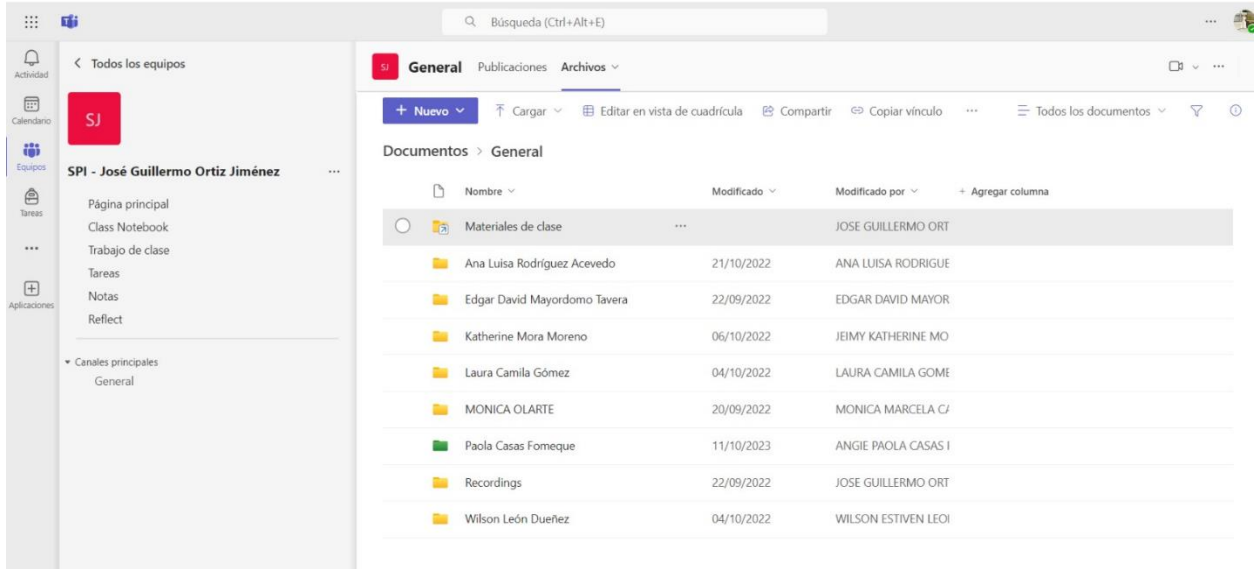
Búsqueda (Ctrl+Alt+E)

Actividad
Calendario
Equipos
Tareas
...
Aplicaciones

< Todos los equipos

SJ

SPI - José Guillermo Ortiz Jiménez ...

Página principal
Class Notebook
Trabajo de clase
Tareas
Notas
Reflect

▾ Canales principales
General

SJ General Publicaciones Archivos ⌄

+ Nuevo ⌄ Cargar ⌄ Editar en vista de cuadrícula Compartir Copiar vínculo ... Todos los documentos ⌄

Documentos > General

| Nombre ⌄ | Modificado ⌄ | Modificado por ⌄ | + Agregar columna |
|---|---|---|---|
| Materiales de clase ... | | JOSE GUILLERMO ORT | |
| Ana Luisa Rodríguez Acevedo | 21/10/2022 | ANA LUISA RODRIGUE | |
| Edgar David Mayordomo Tavera | 22/09/2022 | EDGAR DAVID MAYOR | |
| Katherine Mora Moreno | 06/10/2022 | JEIMY KATHERINE MO | |
| Laura Camila Gómez | 04/10/2022 | LAURA CAMILA GOME | |
| MONICA OLARTE | 20/09/2022 | MONICA MARCELA C/ | |
| Paola Casas Fomeque | 11/10/2023 | ANGIE PAOLA CASAS I | |
| Recordings | 22/09/2022 | JOSE GUILLERMO ORT | |
| Wilson León Dueñez | 04/10/2022 | WILSON ESTIVEN LEOI | |